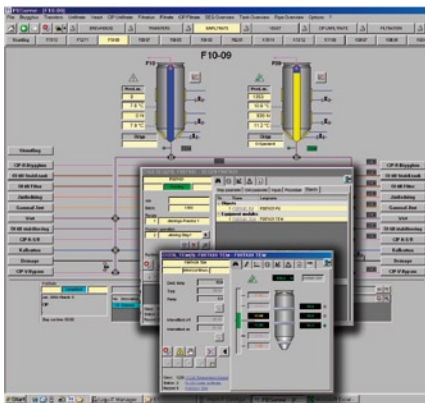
F10-09

F10

F09

BREWHOUSE

TRANSFERS

UNITANKS

YEAST

CIP/UNITANKS

FILTRATION

Standby

CIP K Bryggkar

Ol till filter

Ol till filter

Avfyllning

Gammal Jast

Jast

CIP K & B

Kallvatten

Drange

CIP V Bygran

CIP K Bryggkar

Ol till filter

Avfyllning

Gammal Jast

Jast

CIP K & B

Kallvatten

Drange

CIP V Bygran

Objects

Equipment modules

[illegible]